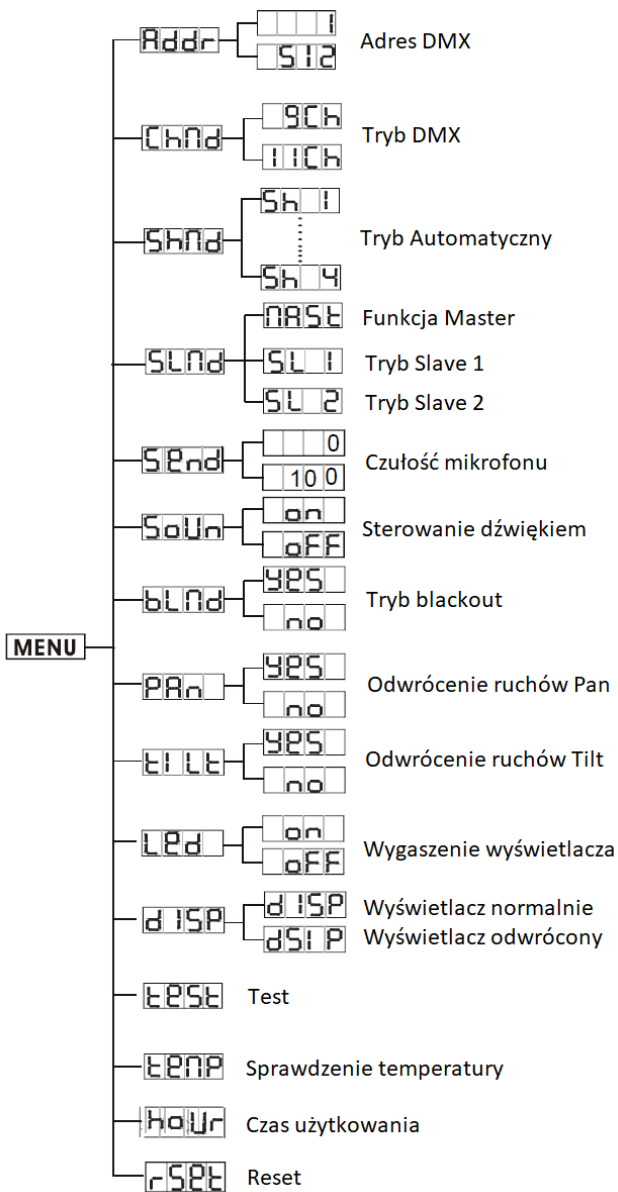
MENU

Addr
1
512
Adres DMX

ChNd
9Ch
11Ch
Tryb DMX

ShNd
Sh 1
Sh 4
Tryb Automatyczny

SLNd
NASt
Funkcja Master
SL 1
Tryb Slave 1
SL 2
Tryb Slave 2

SEnd
0
100
Czułość mikrofonu

SoUn
on
oFF
Sterowanie dźwiękiem

bLNd
YES
no
Tryb blackout

PAn
YES
no
Odwrócenie ruchów Pan

tILt
YES
no
Odwrócenie ruchów Tilt

LEd
on
oFF
Wygaszenie wyświetlacza

dISP
dISP
Wyświetlacz normalnie
dSIP
Wyświetlacz odwrócony

tESt
Test

tENP
Sprawdzenie temperatury

hoUr
Czas użytkowania

rSEt
Reset